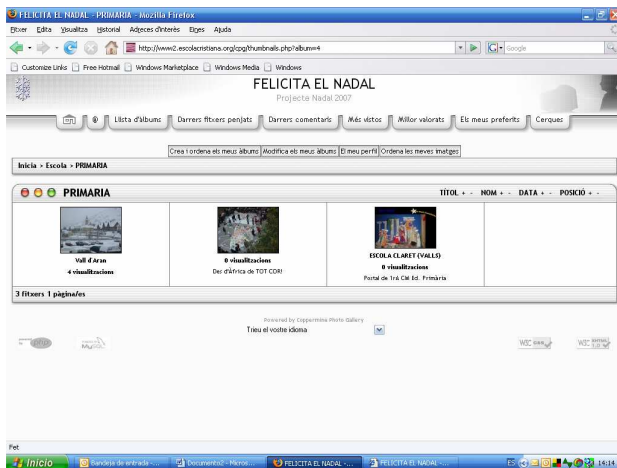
FELICITA EL NADAL - PRIMARIA - Mozilla Firefox
Fitxer Edita Visualitza Historial Adreces d'interès Eines Ajuda
http://www2.escolacristiana.org/cpg/thumbnails.php?album=4
Google
Customize Links Free Hotmail Windows Marketplace Windows Media Windows

FELICITA EL NADAL
Projecte Nadal 2007

Llista d'àlbums | Darrers fitxers penjats | Darrers comentaris | Més vistos | Millor valorats | Els meus preferits | Cerques

Crea i ordena els meus àlbums | Modifica els meus àlbums | El meu perfil | Ordena les meves imatges

Inicia > Escola > PRIMARIA

PRIMARIA
TÍTOL + - NOM + - DATA + - POSICIÓ + -

| Vall d'Aran | 0 visualitzacions | ESCOLA CLARET (VALLS) | |
|---|---|---|---|
| 4 visualitzacions | Des d'Àfrica de TOT COR! | 0 visualitzacions | |
| | | Portal de 1r& Cicl Ed. Primària | |

3 fitxers 1 pàgina/es

Powered by Coppermine Photo Gallery
Trieu el vostre idioma

Fet
Inicio | Safata d'entrada - ... | Documento2 - Micros... | FELICITA EL NADAL -... | FELICITA EL NADAL -... | ES | 14:14